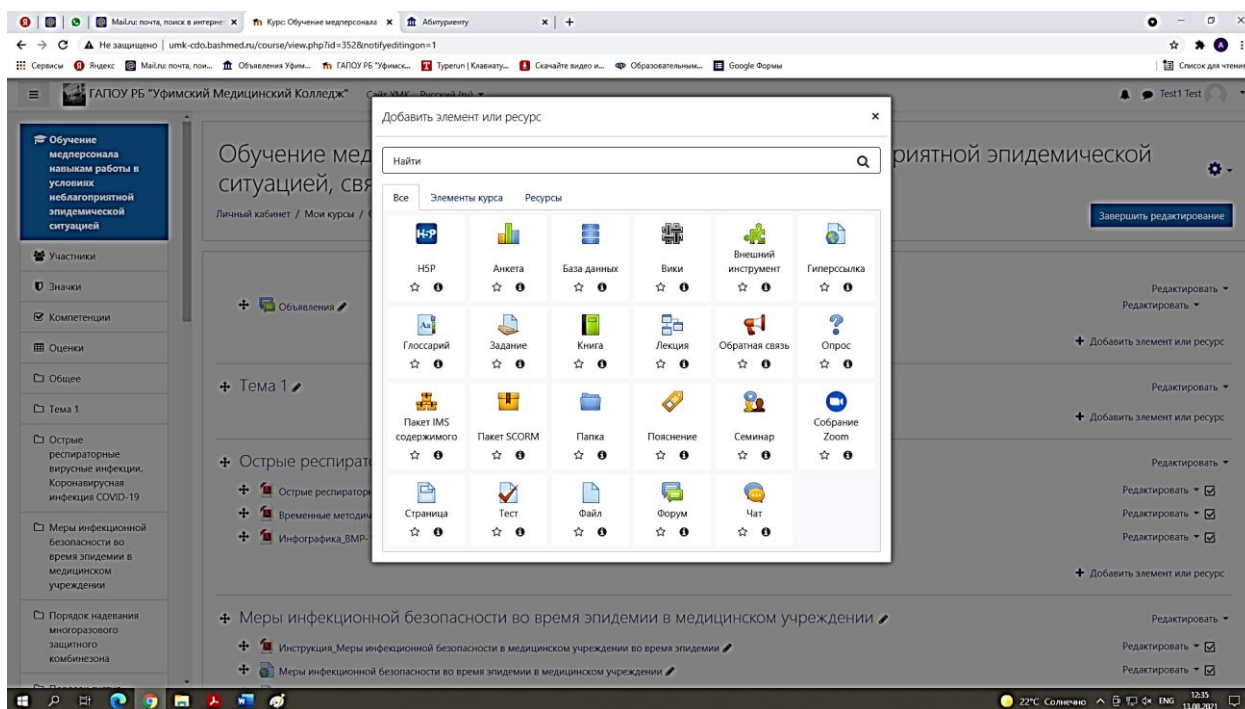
Mail.ru: почта, поиск в интерне × Курс: Обучение медперсонала × Абитуриенту × +

Не защищено | umk-cdo.bashmed.ru/course/view.php?id=352&notifyeditingon=1

Сервисы Яндекс Mail.ru: почта, пои... Объявления Уфим... ГАПОУ РБ "Уфимск... Typerun | Клавиату... Скачайте видео и... Образовательным... Google Формы Список для чтения

ГАПОУ РБ "Уфимский Медицинский Колледж" Сайт УМК Русский (ru) Test1 Test

Обучение медперсонала навыкам работы в условиях неблагоприятной эпидемической ситуацией

Участники
Значки
Компетенции
Оценки
Общее
Тема 1
Острые респираторные вирусные инфекции. Коронавирусная инфекция COVID-19
Меры инфекционной безопасности во время эпидемии в медицинском учреждении
Порядок надевания многоразового защитного комбинезона

Обучение мед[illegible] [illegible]риятной эпидемической ситуацией, свя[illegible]

Личный кабинет / Мои курсы / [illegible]

Завершить редактирование

Объявления
Редактировать
Редактировать
Добавить элемент или ресурс

Тема 1
Редактировать
Добавить элемент или ресурс

Острые респират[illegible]
Редактировать
Острые респиратор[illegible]
Редактировать
Временные методи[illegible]
Редактировать
Инфографика_ВМР-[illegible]
Редактировать
Добавить элемент или ресурс

Меры инфекционной безопасности во время эпидемии в медицинском учреждении
Редактировать
Инструкция_Меры инфекционной безопасности в медицинском учреждении во время эпидемии
Редактировать
Меры инфекционной безопасности во время эпидемии в медицинском учреждении
Редактировать

Добавить элемент или ресурс ×

Найти

Все Элементы курса Ресурсы

H-P H5P
Анкета
База данных
Вики
Внешний инструмент
Гиперссылка
Aa Глоссарий
Задание
Книга
Лекция
Обратная связь
Опрос
Пакет IMS содержимого
Пакет SCORM
Папка
Пояснение
Семинар
Собрание Zoom
Страница
Тест
Файл
Форум
Чат

22°C Солнечно ENG 12:35 13.08.2021